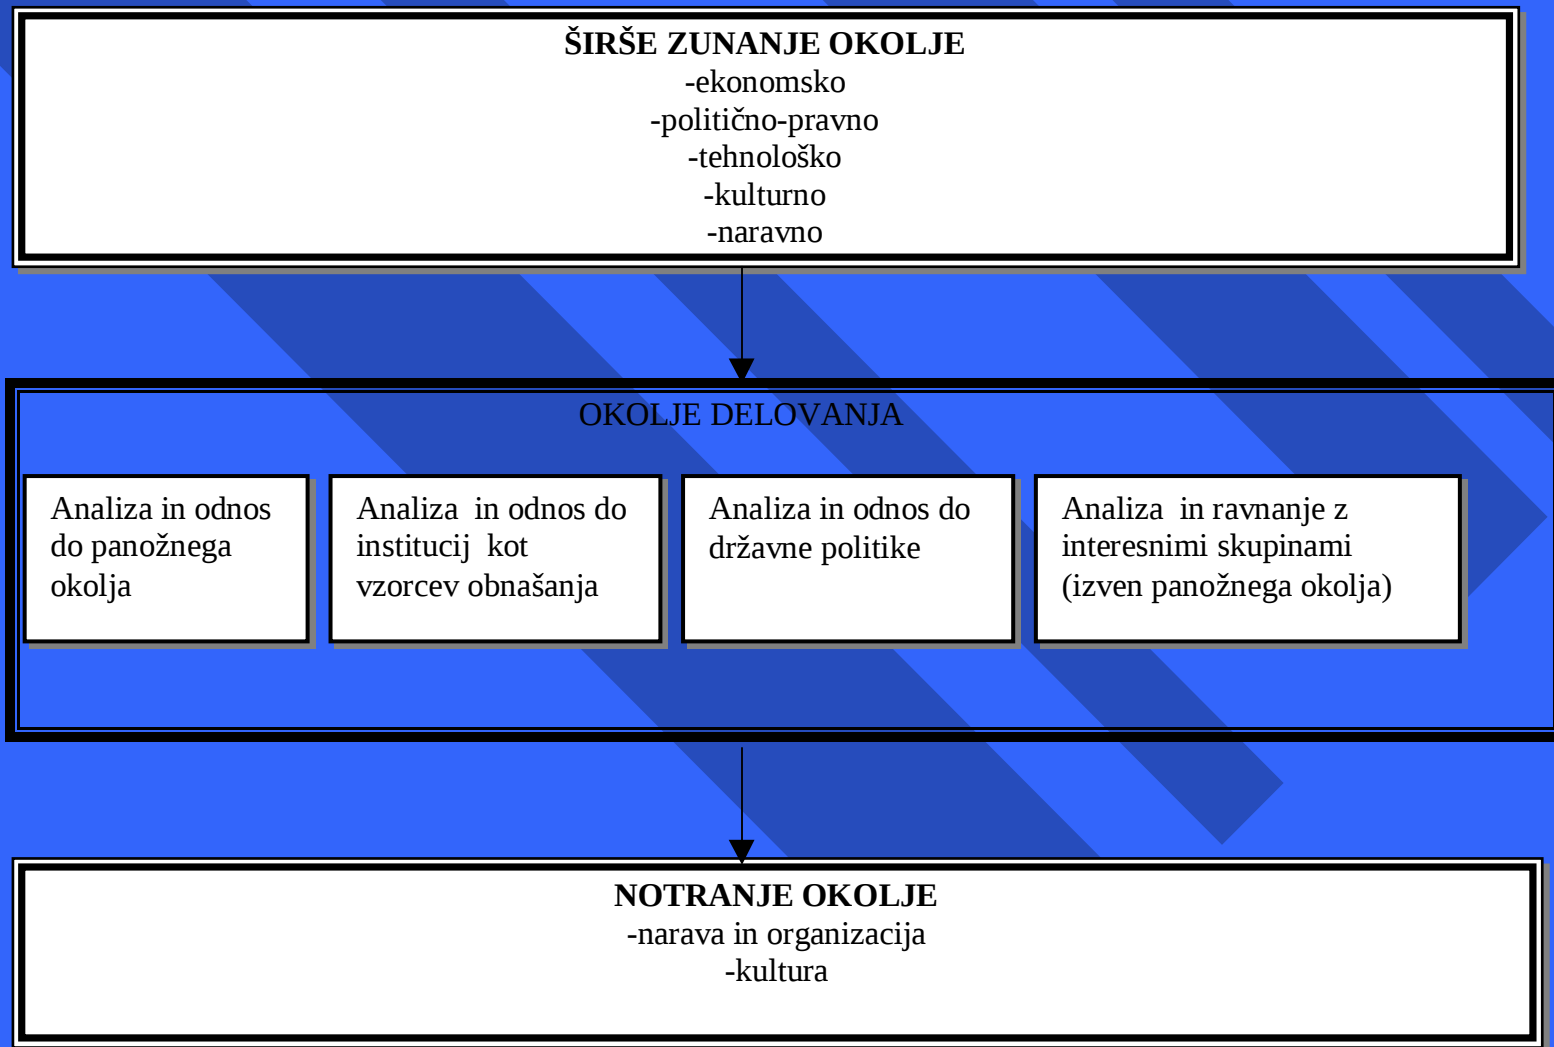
ŠIRŠE ZUNANJE OKOLJE
-ekonomsko
-politično-pravno
-tehnološko
-kulturno
-naravno

OKOLJE DELOVANJA

Analiza in odnos do panožnega okolja

Analiza in odnos do institucij kot vzorcev obnašanja

Analiza in odnos do državne politike

Analiza in ravnanje z interesnimi skupinami (izven panožnega okolja)

NOTRANJE OKOLJE
-narava in organizacija
-kultura